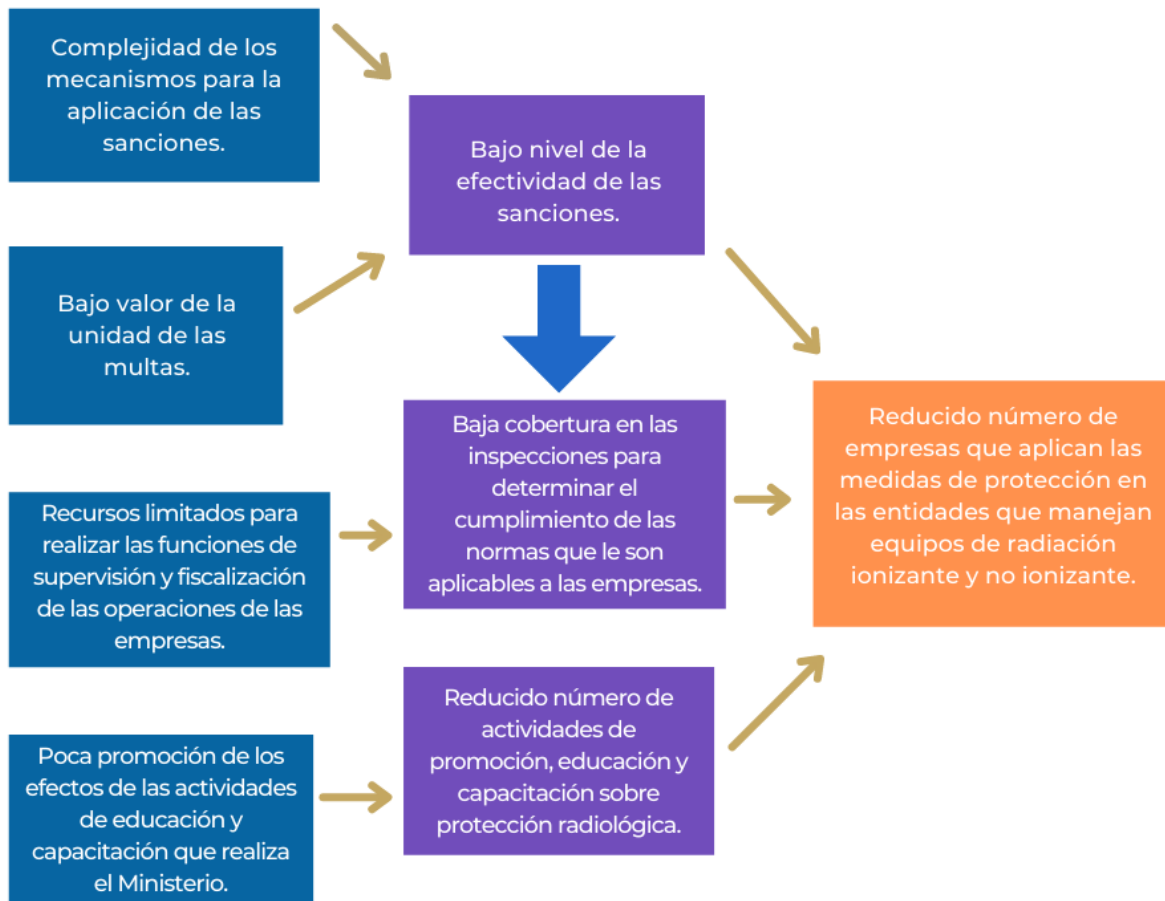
Complejidad de los mecanismos para la aplicación de las sanciones.

Bajo valor de la unidad de las multas.

Recursos limitados para realizar las funciones de supervisión y fiscalización de las operaciones de las empresas.

Poca promoción de los efectos de las actividades de educación y capacitación que realiza el Ministerio.

Bajo nivel de la efectividad de las sanciones.

Baja cobertura en las inspecciones para determinar el cumplimiento de las normas que le son aplicables a las empresas.

Reducido número de actividades de promoción, educación y capacitación sobre protección radiológica.

Reducido número de empresas que aplican las medidas de protección en las entidades que manejan equipos de radiación ionizante y no ionizante.